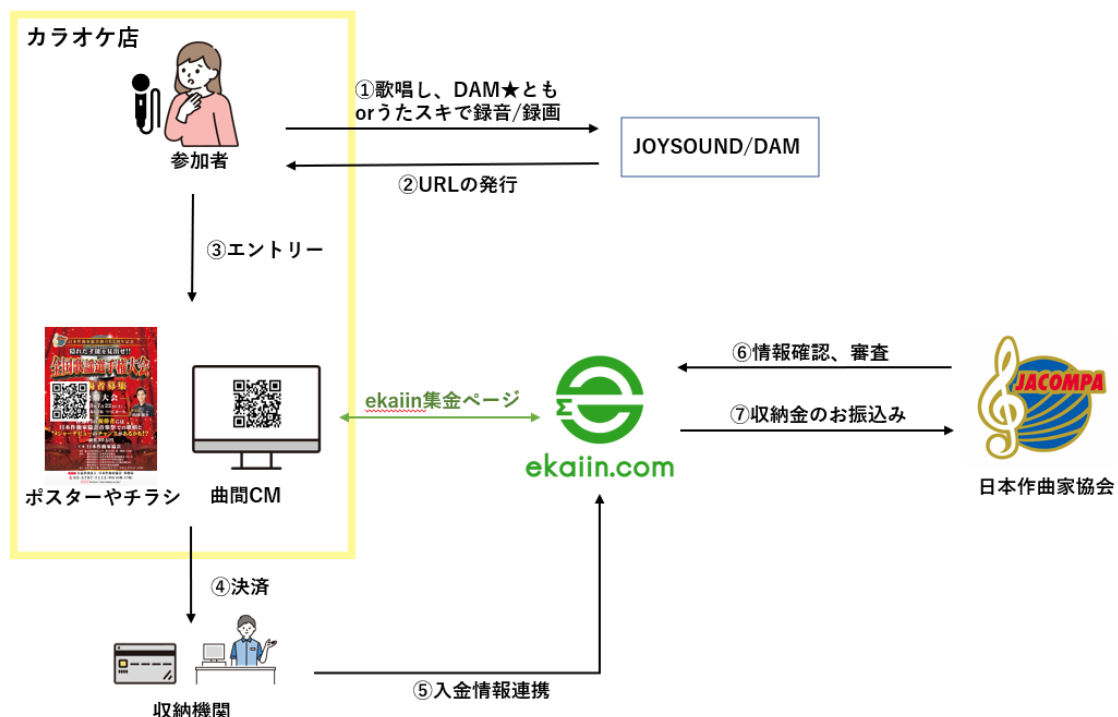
カラオケ店

参加者

①歌唱し、DAM★とも orうたスキで録音/録画

JOYSOUND/DAM

②URLの発行

③エントリー

全国歌謡選手権大会

ポスターやチラシ

曲間CM

ekaiin集金ページ

ekaiin.com

⑥情報確認、審査

⑦収納金のお振込み

JACOMPA

日本作曲家協会

④決済

収納機関

⑤入金情報連携